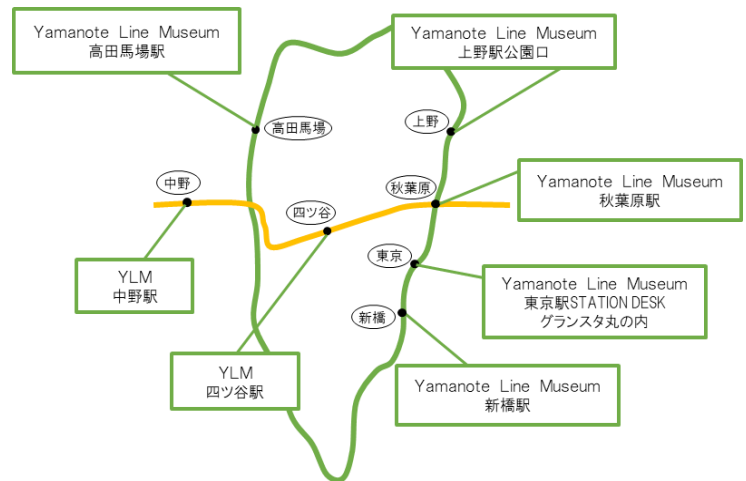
Yamanote Line Museum
高田馬場駅

Yamanote Line Museum
上野駅公園口

高田馬場

上野

中野

秋葉原

Yamanote Line Museum
秋葉原駅

四ツ谷

東京

YLM
中野駅

Yamanote Line Museum
東京駅STATION DESK
グランスタ丸の内

新橋

YLM
四ツ谷駅

Yamanote Line Museum
新橋駅